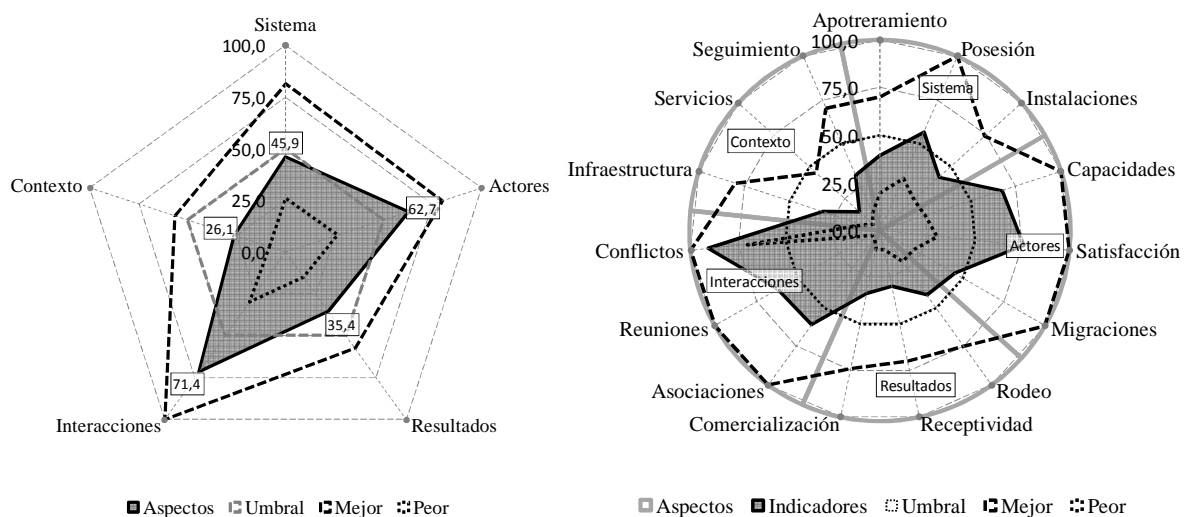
Sistema
100,0
75,0
50,0
45,9
25,0
0,0
Contexto
26,1
Actores
62,7
35,4
71,4
Interacciones
Resultados

Aspectos Umbral Mejor Peor

Apotreramiento
Seguimiento
100,0
Posesión
Servicios
75,0
Sistema
Instalaciones
Contexto
50,0
Infraestructura
25,0
Capacidades
0,0
Conflictos
Actores
Satisfacción
Interacciones
Reuniones
Migraciones
Resultados
Asociaciones
Rodeo
Comercialización
Receptividad

Aspectos Indicadores Umbral Mejor Peor